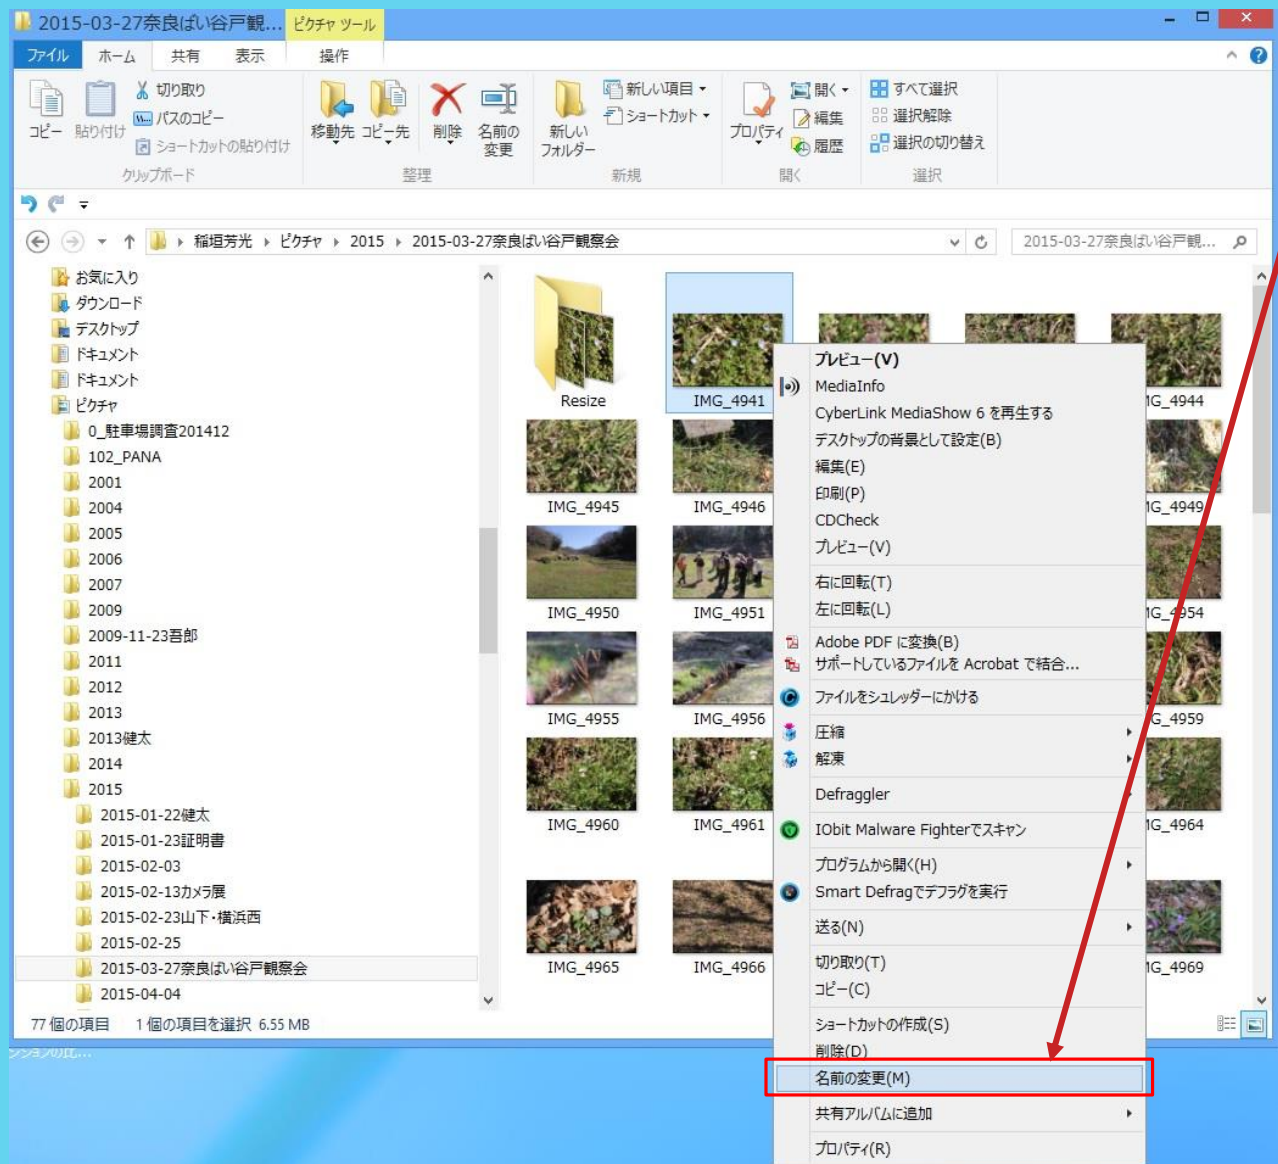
2015-03-27奈良ばい谷戸観... ピクチャ ツール

ファイル ホーム 共有 表示 操作

コピー 貼り付け 切り取り パスのコピー ショートカットの貼り付け クリップボード
移動先 コピー先 削除 名前の変更 整理
新しいフォルダー 新しい項目 ショートカット 新規
プロパティ 開く 編集 履歴 開く
すべて選択 選択解除 選択の切り替え 選択

稲垣芳光 ▸ ピクチャ ▸ 2015 ▸ 2015-03-27奈良ばい谷戸観察会

2015-03-27奈良ばい谷戸観...

お気に入り
ダウンロード
デスクトップ
ドキュメント
ドキュメント
ピクチャ
0_駐車場調査201412
102_PANA
2001
2004
2005
2006
2007
2009
2009-11-23吾郎
2011
2012
2013
2013健太
2014
2015
2015-01-22健太
2015-01-23証明書
2015-02-03
2015-02-13カメラ展
2015-02-23山下・横浜西
2015-02-25
2015-03-27奈良ばい谷戸観察会
2015-04-04

Resize
IMG_4941
IMG_4944
IMG_4945
IMG_4946
IMG_4949
IMG_4950
IMG_4951
IMG_4954
IMG_4955
IMG_4956
IMG_4959
IMG_4960
IMG_4961
IMG_4964
IMG_4965
IMG_4966
IMG_4969

プレビュー(V)
MediaInfo
CyberLink MediaShow 6 を再生する
デスクトップの背景として設定(B)
編集(E)
印刷(P)
CDCheck
プレビュー(V)
右に回転(T)
左に回転(L)
Adobe PDF に変換(B)
サポートしているファイルを Acrobat で結合...
ファイルをシュレッダーにかける
圧縮
解凍
Defraggler
IObit Malware Fighterでスキャン
プログラムから開く(H)
Smart Defragでデフラグを実行
送る(N)
切り取り(T)
コピー(C)
ショートカットの作成(S)
削除(D)
名前の変更(M)
共有アルバムに追加
プロパティ(R)

77 個の項目 1 個の項目を選択 6.55 MB